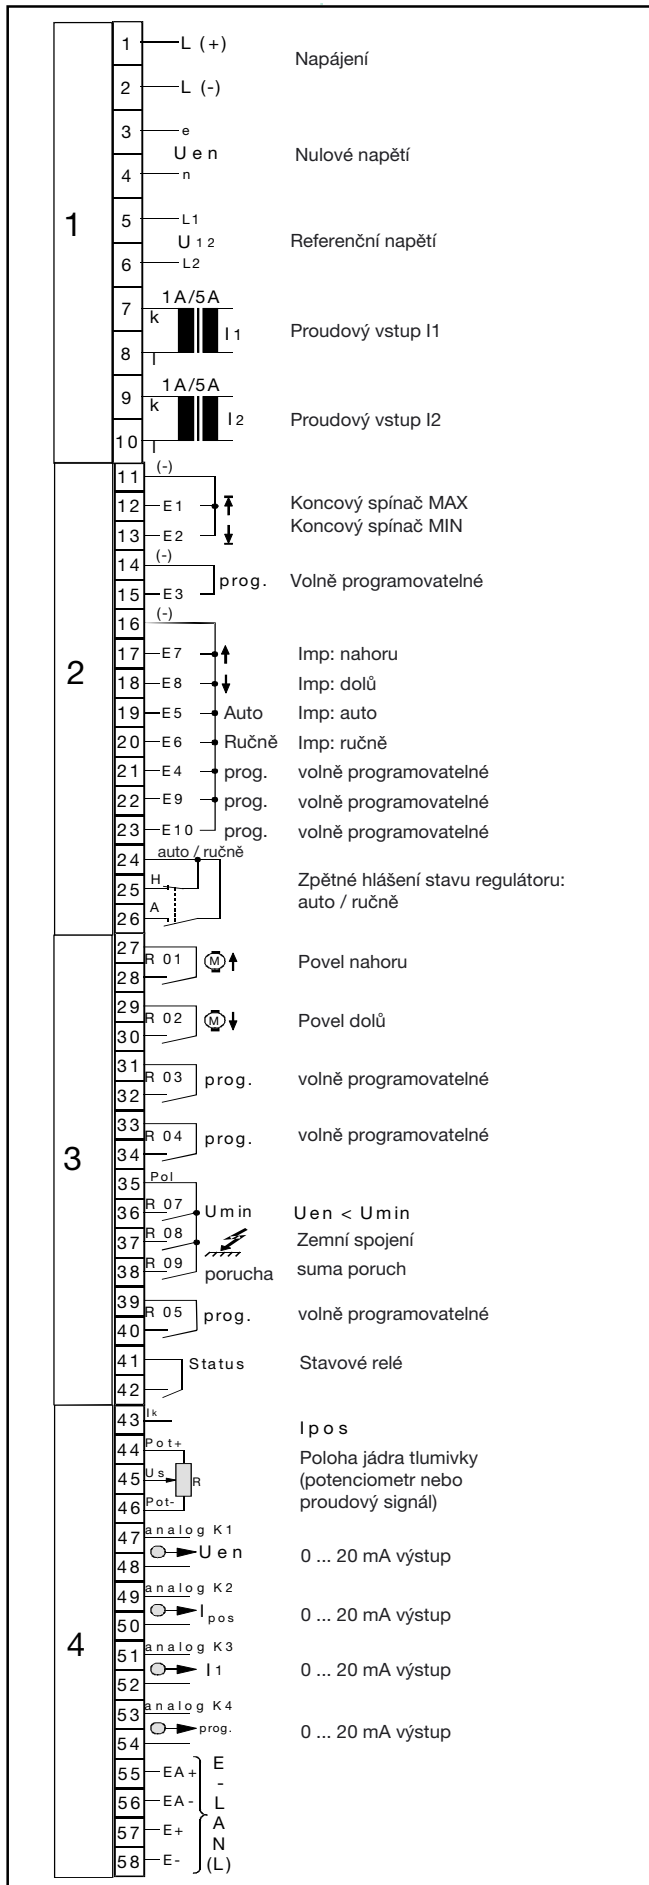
1
1 L (+)
2 L (-)
Napájení
3 e
U en
4 n
Nulové napětí
5 L1
U 12
6 L2
Referenční napětí
7 1A/5A
k
I1
8 l
Proudový vstup I1
9 1A/5A
k
I2
10 l
Proudový vstup I2

2
11 (-)
12 E1
13 E2
Koncový spínač MAX
Koncový spínač MIN
14 (-)
15 E3 prog.
Volně programovatelné
16 (-)
17 E7
Imp: nahoru
18 E8
Imp: dolů
19 E5 Auto
Imp: auto
20 E6 Ručně
Imp: ručně
21 E4 prog.
volně programovatelné
22 E9 prog.
volně programovatelné
23 E10 prog.
volně programovatelné
24 auto / ručně
25 H
26 A
Zpětné hlášení stavu regulátoru: auto / ručně

3
27
28 R 01 M
Povel nahoru
29
30 R 02 M
Povel dolů
31
32 R 03 prog.
volně programovatelné
33
34 R 04 prog.
volně programovatelné
35 Pol
36 R 07 Umin
Uen < Umin
37 R 08
Zemní spojení
38 R 09 porucha
suma poruch
39
40 R 05 prog.
volně programovatelné
41
42 Status
Stavové relé

4
43 Ik
Ipos
44 Pot+
45 Us R
46 Pot-
Poloha jádra tlumivky (potenciometr nebo proudový signál)
47 analog K1
48 Uen
0 ... 20 mA výstup
49 analog K2
50 $I_{pos}$
0 ... 20 mA výstup
51 analog K3
52 I1
0 ... 20 mA výstup
53 analog K4
54 prog.
0 ... 20 mA výstup
55 EA+
56 EA-
57 E+
58 E-
E-LAN (L)